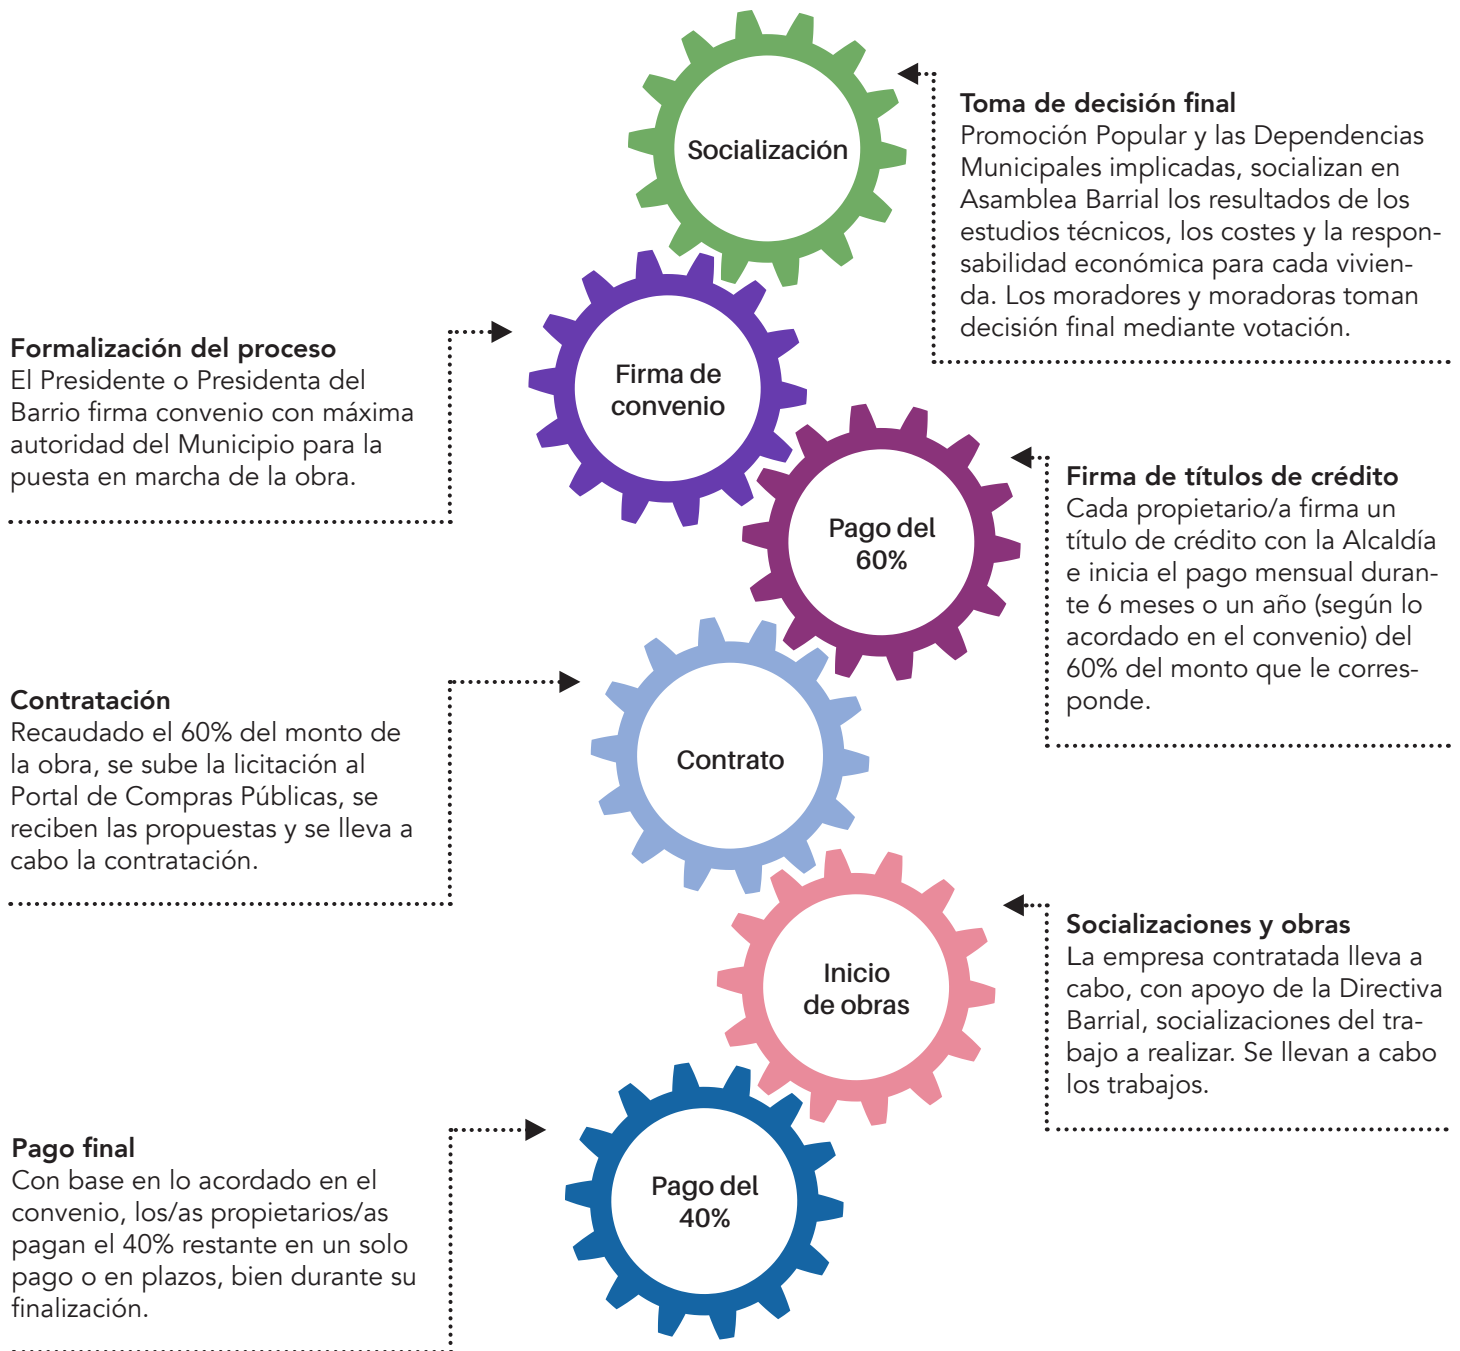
Socialización

Toma de decisión final
Promoción Popular y las Dependencias Municipales implicadas, socializan en Asamblea Barrial los resultados de los estudios técnicos, los costes y la responsabilidad económica para cada vivienda. Los moradores y moradoras toman decisión final mediante votación.

Formalización del proceso
El Presidente o Presidenta del Barrio firma convenio con máxima autoridad del Municipio para la puesta en marcha de la obra.

Firma de convenio

Pago del 60%

Firma de títulos de crédito
Cada propietario/a firma un título de crédito con la Alcaldía e inicia el pago mensual durante 6 meses o un año (según lo acordado en el convenio) del 60% del monto que le corresponde.

Contratación
Recaudado el 60% del monto de la obra, se sube la licitación al Portal de Compras Públicas, se reciben las propuestas y se lleva a cabo la contratación.

Contrato

Inicio de obras

Socializaciones y obras
La empresa contratada lleva a cabo, con apoyo de la Directiva Barrial, socializaciones del trabajo a realizar. Se llevan a cabo los trabajos.

Pago final
Con base en lo acordado en el convenio, los/as propietarios/as pagan el 40% restante en un solo pago o en plazos, bien durante su finalización.

Pago del 40%